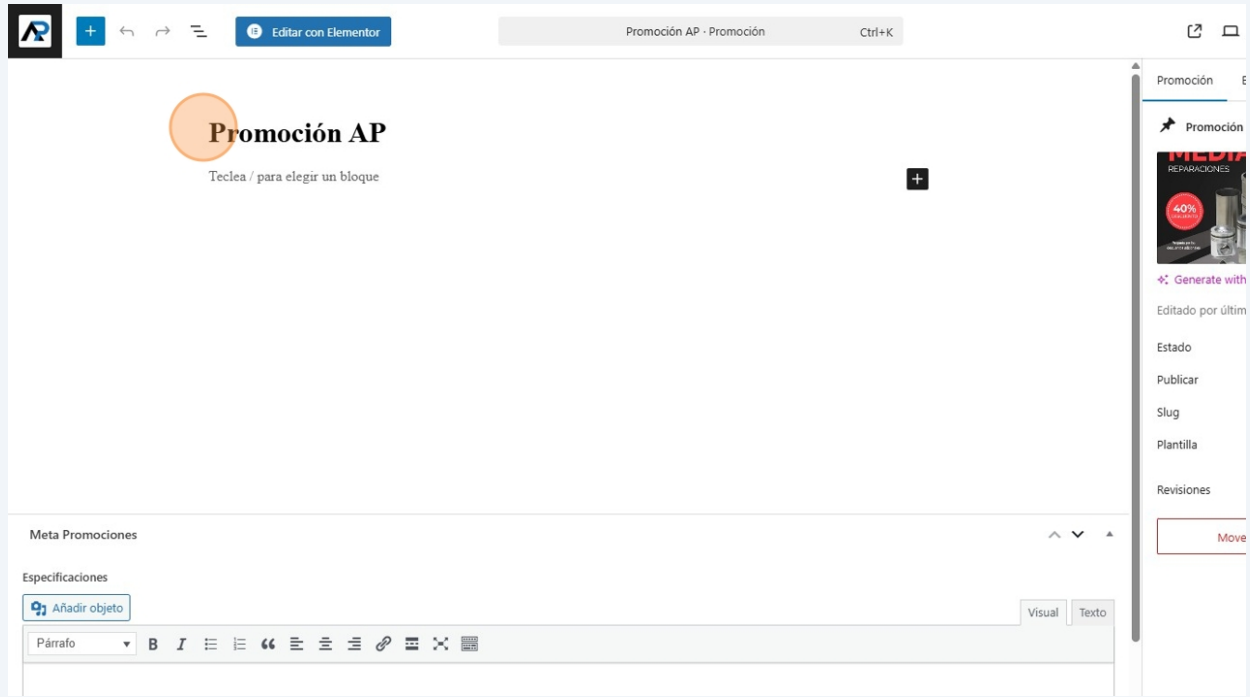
Editar con Elementor

Promoción AP · Promoción Ctrl+K

Promoción AP

Teclea / para elegir un bloque

Promoción E

Promoción

MEDIA
REPARACIONES
40%

Generate with

Editado por últim

Estado

Publicar

Slug

Plantilla

Revisiones

Move

Meta Promociones

Especificaciones

Añadir objeto

Visual Texto

Párrafo